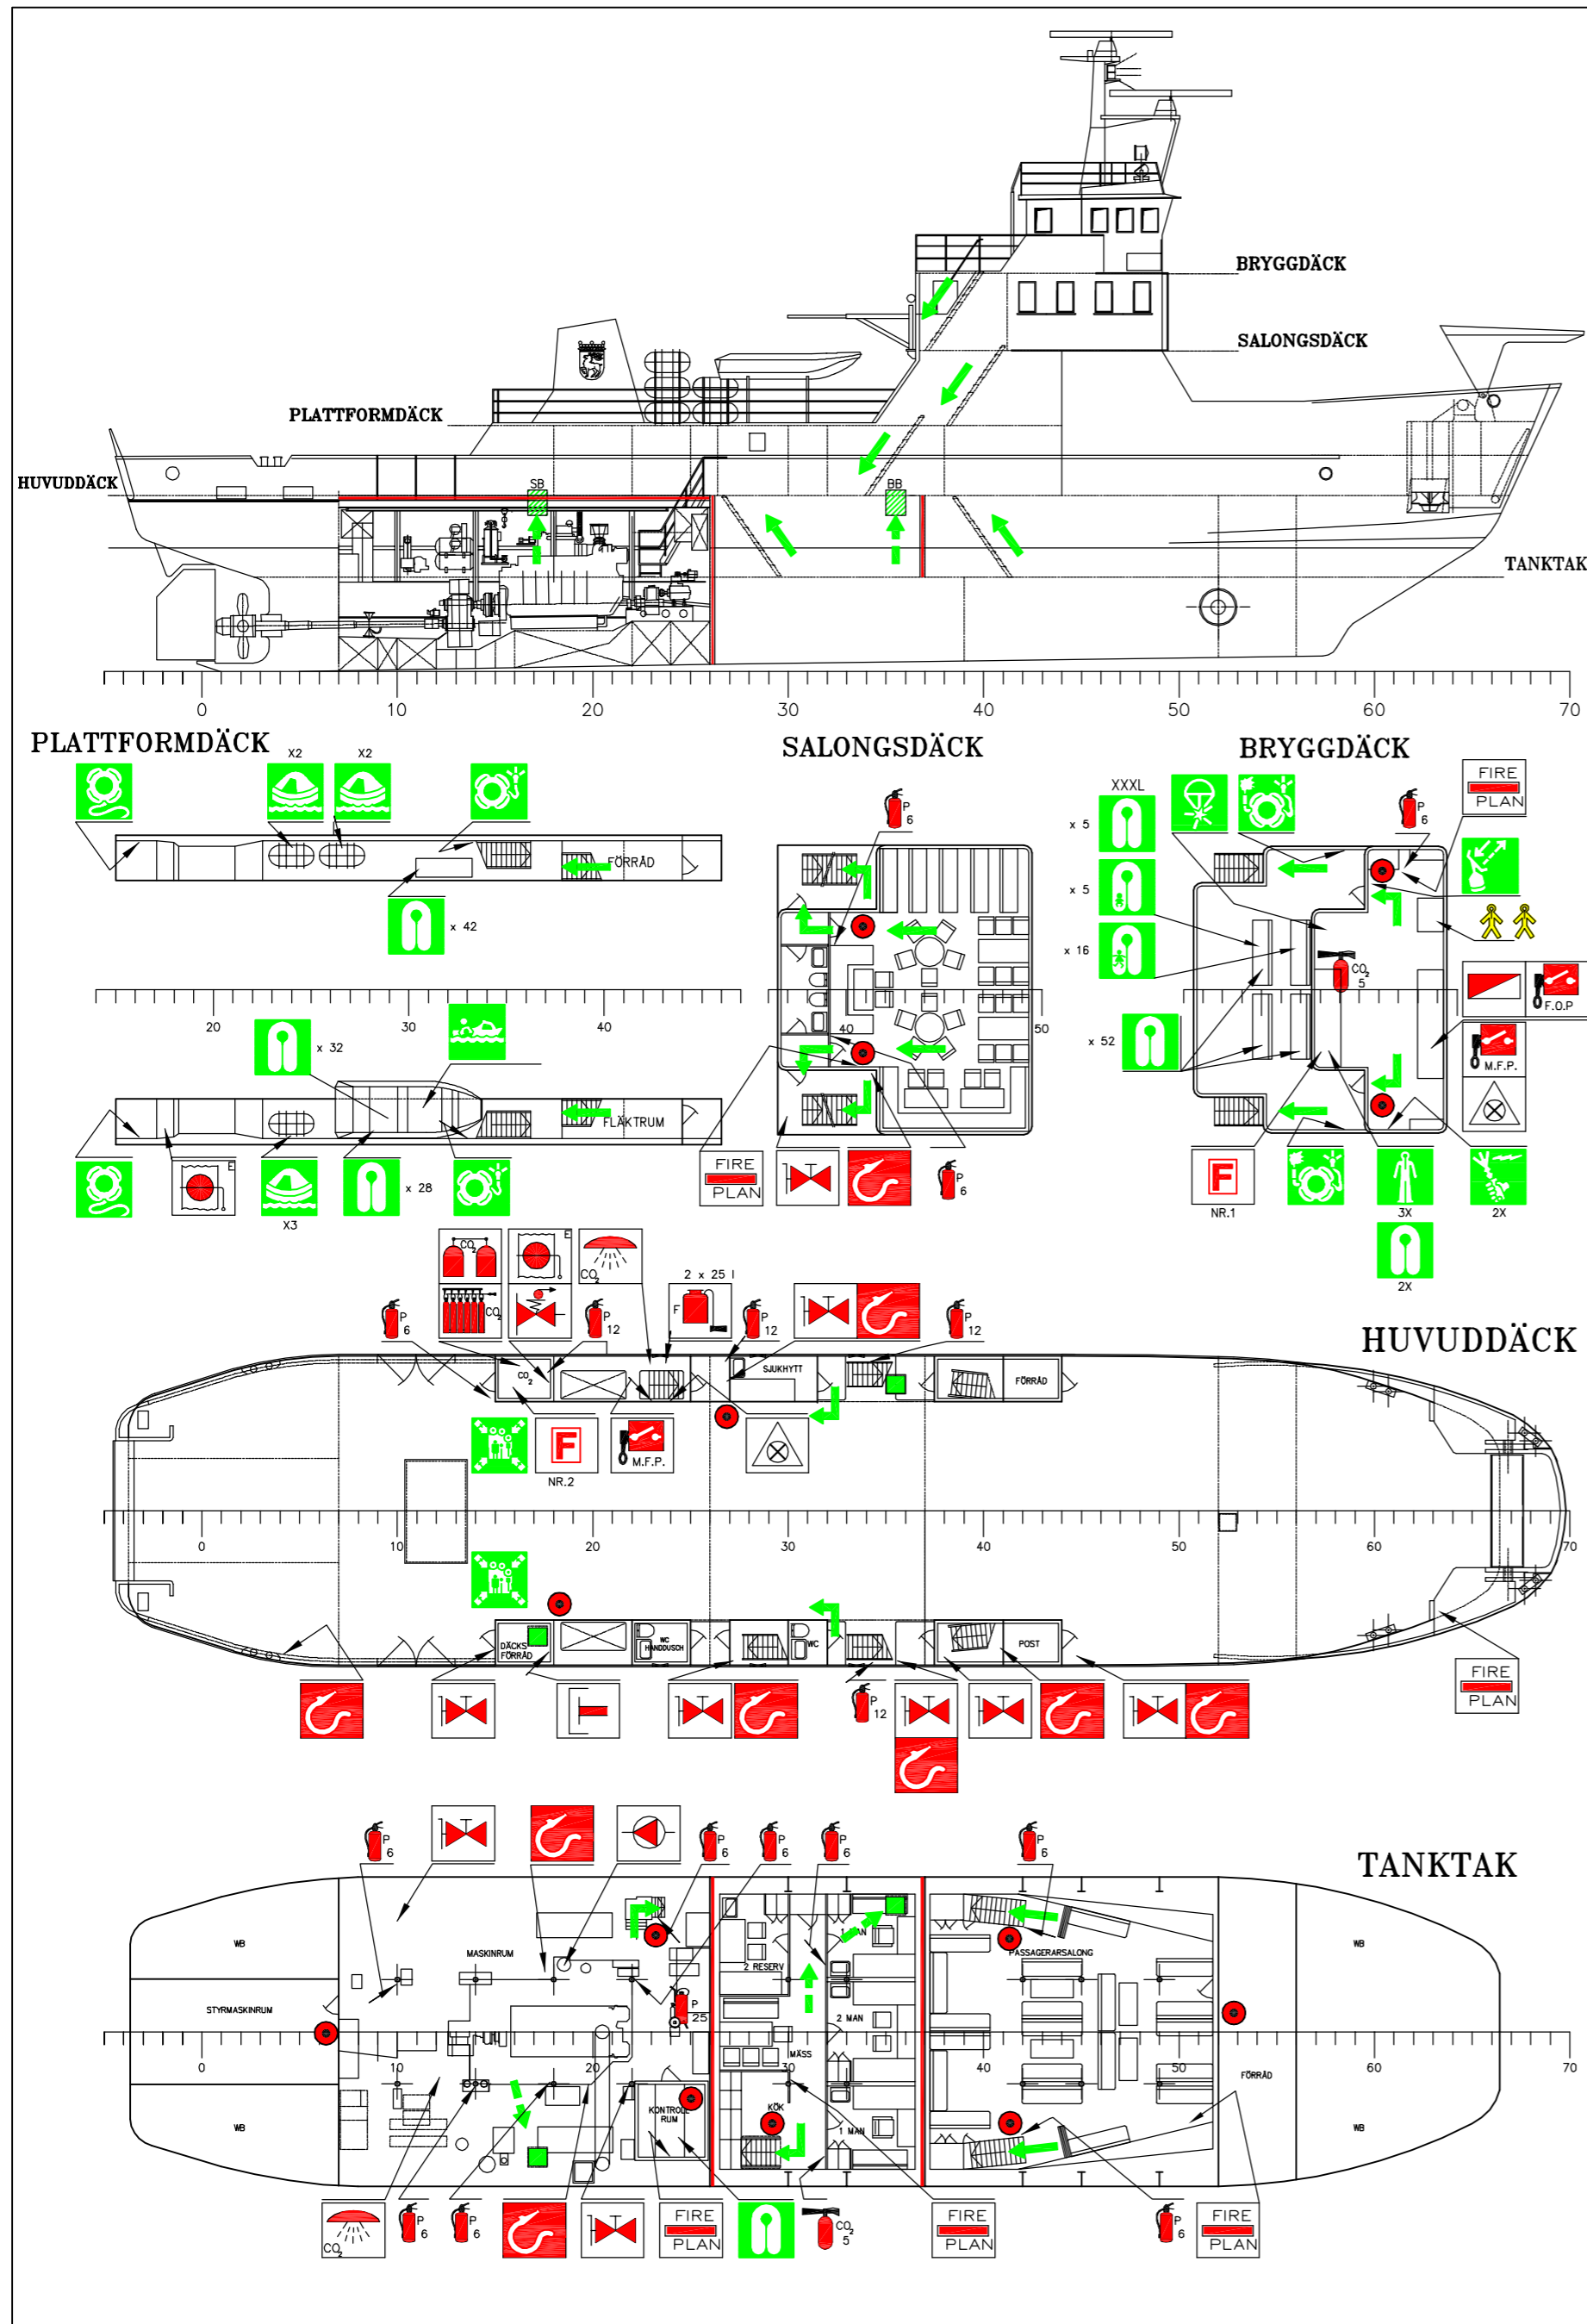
BRYGGDÄCK
SALONGSDÄCK
PLATTFORMDÄCK
HUVUDDÄCK
SB
BB
TANKTAK
0 10 20 30 40 50 60 70

PLATTFORMDÄCK
X2 X2
FÖRRÅD
x 42
20 30 40
x 32
FLÄKTRUM
x 28
X3

SALONGSDÄCK
P 6
40 50
FIRE PLAN
P 6

BRYGGDÄCK
XXXL
x 5
x 5
x 16
x 52
FIRE PLAN
P 6
$CO_2$ 5
F.O.P
M.F.P.
NR.1
3X
2X
2X

HUVUDDÄCK
$CO_2$
$CO_2$
$CO_2$
2 x 25 l
F
P 6
P 12
P 12
P 12
$CO_2$
SJUKHYTT
FÖRRÅD
NR.2
M.F.P.
0 10 20 30 40 50 60 70
DÄCKS FÖRRÅD
WC HANDDUSCH
WC
POST
FIRE PLAN
P 12

TANKTAK
P 6
P 6
P 6
P 6
P 6
WB
MASKINRUM
STYRMASKINRUM
WB
2 RESERV
1 MAN
PASSAGERARSALONG
WB
P 25
2 MAN
MÄSS
KÖK
1 MAN
1 MAN
KONTROLL RUM
FÖRRÅD
WB
0 10 20 30 40 50 60 70
$CO_2$
P 6
P 6
FIRE PLAN
$CO_2$ 5
FIRE PLAN
P 6
FIRE PLAN